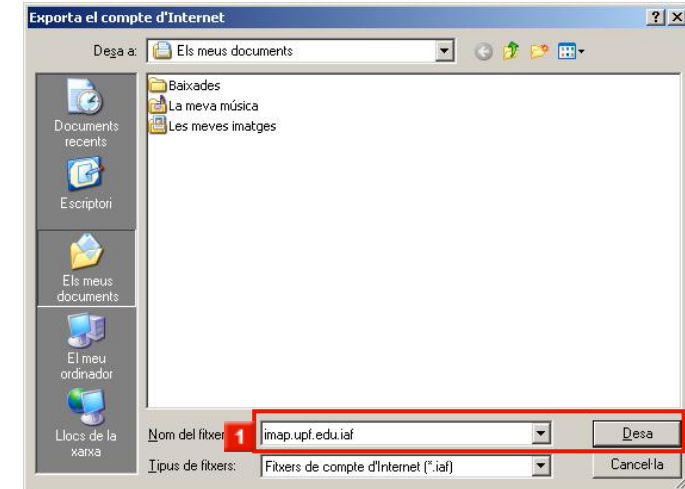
Exporta el compte d'Internet

?

X

Desa a:

Els meus documents

Baixades
La meva música
Les meves imatges

Documents recents

Escriptori

Els meus documents

El meu ordinador

Llocs de la xarxa

Nom del fitxer

1

imap.upf.edu.iaf

Desa

Tipus de fitxers:

Fitxers de compte d'Internet (*.iaf)

Cancel·la